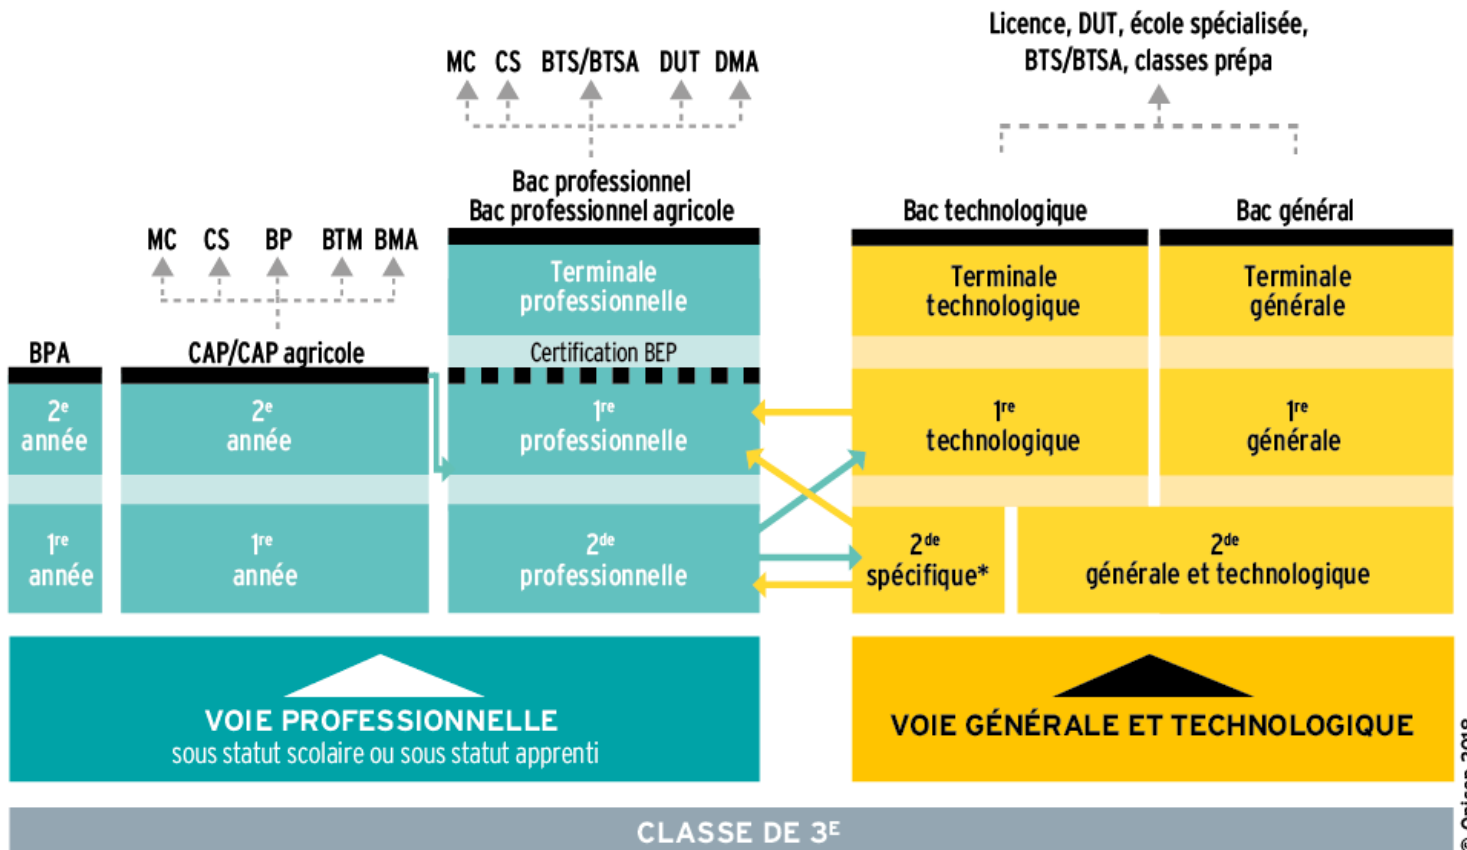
Licence, DUT, école spécialisée, BTS/BTSA, classes prépa

MC CS BTS/BTSA DUT DMA

Bac professionnel
Bac professionnel agricole

Bac technologique

Bac général

MC CS BP BTM BMA

BPA

CAP/CAP agricole

Terminale professionnelle

Certification BEP

Terminale technologique

Terminale générale

2$^{e}$ année

2$^{e}$ année

1$^{re}$ professionnelle

1$^{re}$ technologique

1$^{re}$ générale

1$^{re}$ année

1$^{re}$ année

2$^{de}$ professionnelle

2$^{de}$ spécifique*

2$^{de}$ générale et technologique

VOIE PROFESSIONNELLE
sous statut scolaire ou sous statut apprenti

VOIE GÉNÉRALE ET TECHNOLOGIQUE

CLASSE DE 3$^{E}$

© Onisep 2018